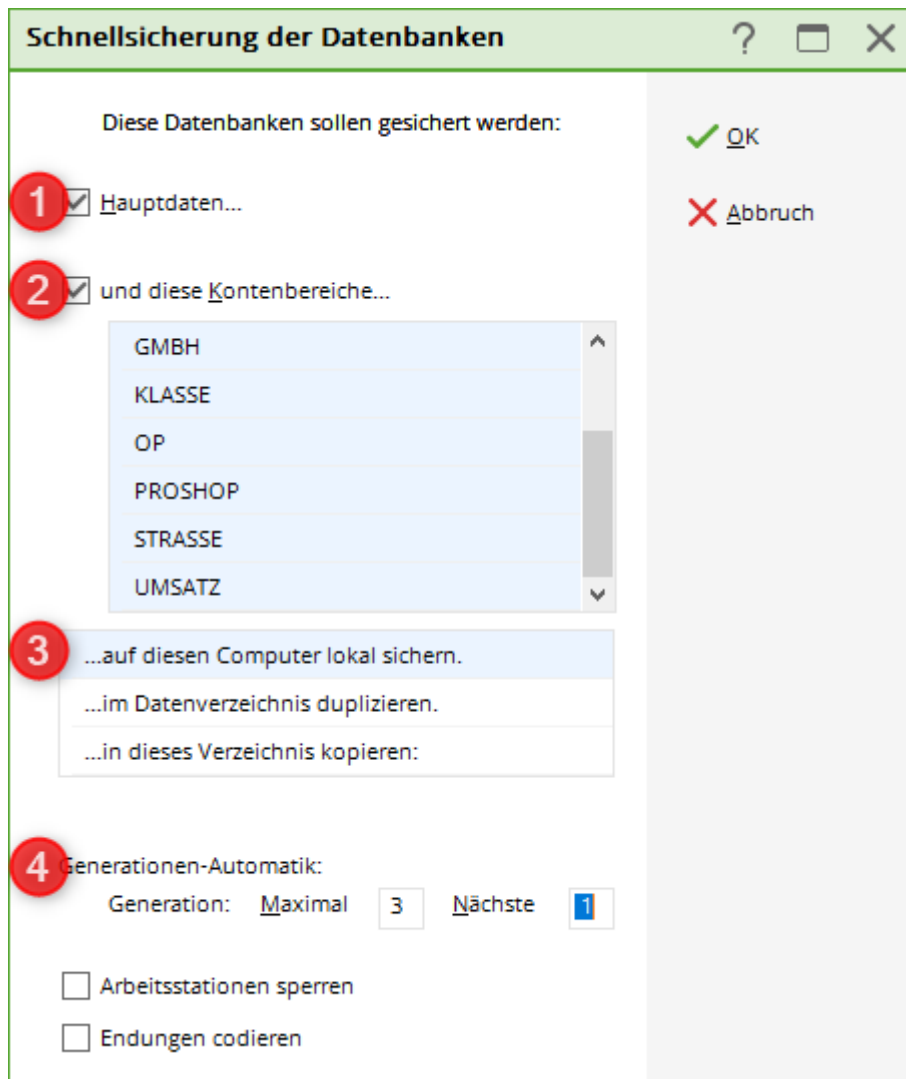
Schnellsicherung der Datenbanken ? ☐ ✕

Diese Datenbanken sollen gesichert werden:

OK

Abbruch

1 Hauptdaten...

2 und diese Kontenbereiche...

GMBH
KLASSE
OP
PROSHOP
STRASSE
UMSATZ

3 ...auf diesen Computer lokal sichern.
...im Datenverzeichnis duplizieren.
...in dieses Verzeichnis kopieren:

4 Generationen-Automatik:
Generation: Maximal 3 Nächste 1

Arbeitsstationen sperren

Endungen codieren